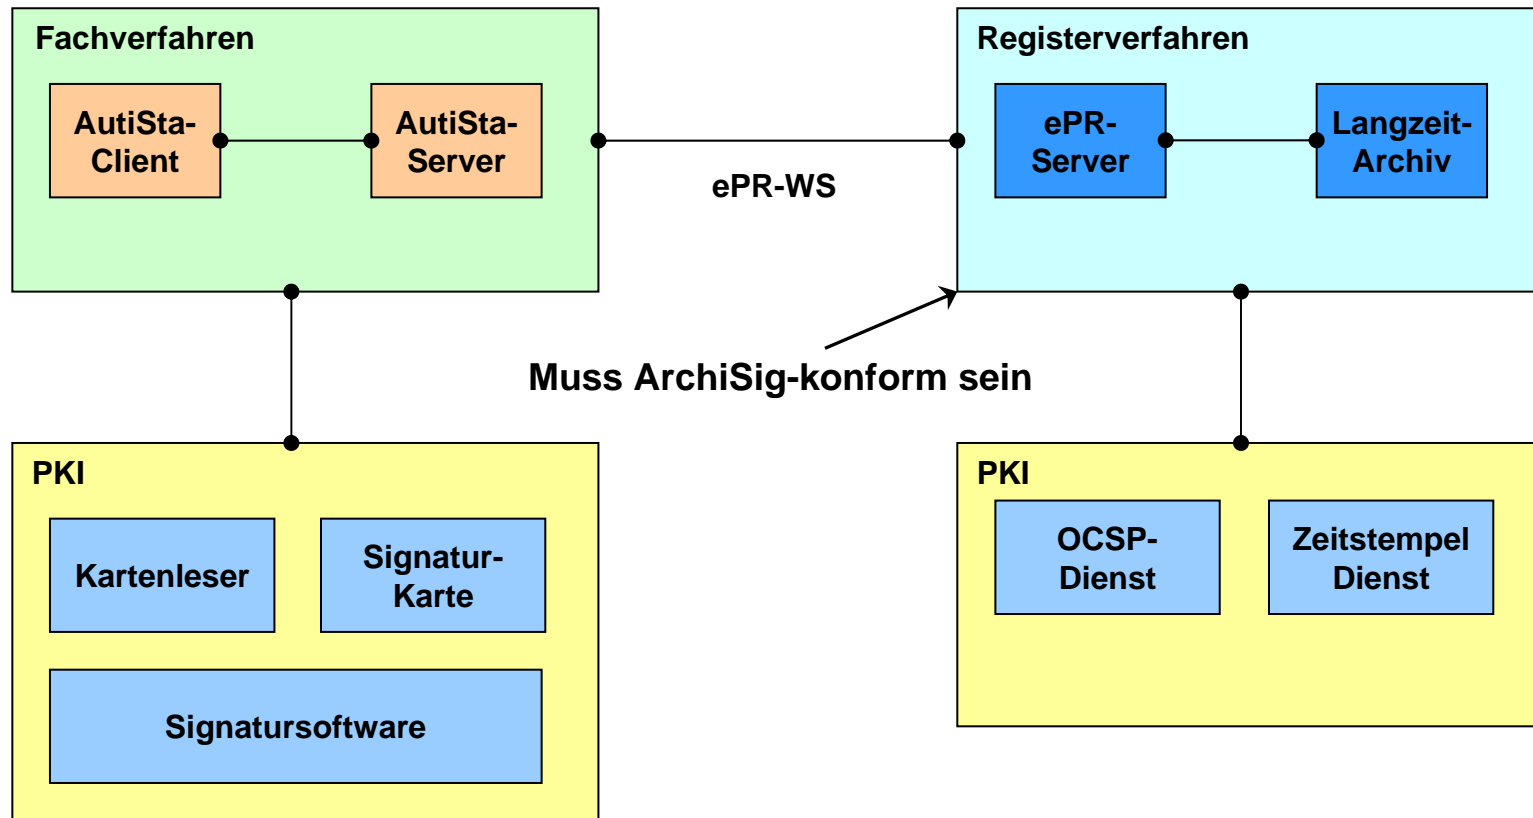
Fachverfahren

AutiSta-Client

AutiSta-Server

ePR-WS

Registerverfahren

ePR-Server

Langzeit-Archiv

Muss ArchiSig-konform sein

PKI

Kartenleser

Signatur-Karte

Signatursoftware

PKI

OCSP-Dienst

Zeitstempel Dienst